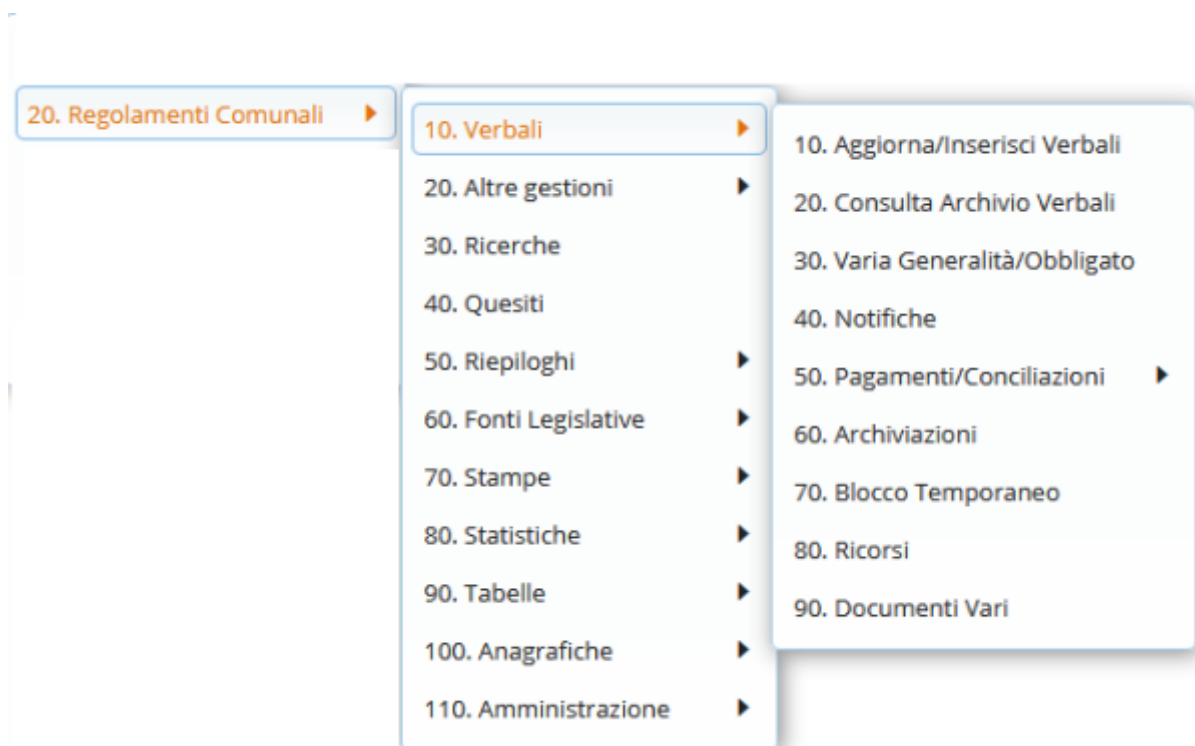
20. Regolamenti Comunali

10. Verbali
20. Altre gestioni
30. Ricerche
40. Quesiti
50. Riepiloghi
60. Fonti Legislative
70. Stampe
80. Statistiche
90. Tabelle
100. Anagrafiche
110. Amministrazione

10. Aggiorna/Inserisci Verbali
20. Consulta Archivio Verbali
30. Varia Generalità/Obbligato
40. Notifiche
50. Pagamenti/Conciliazioni
60. Archiviazioni
70. Blocco Temporaneo
80. Ricorsi
90. Documenti Vari